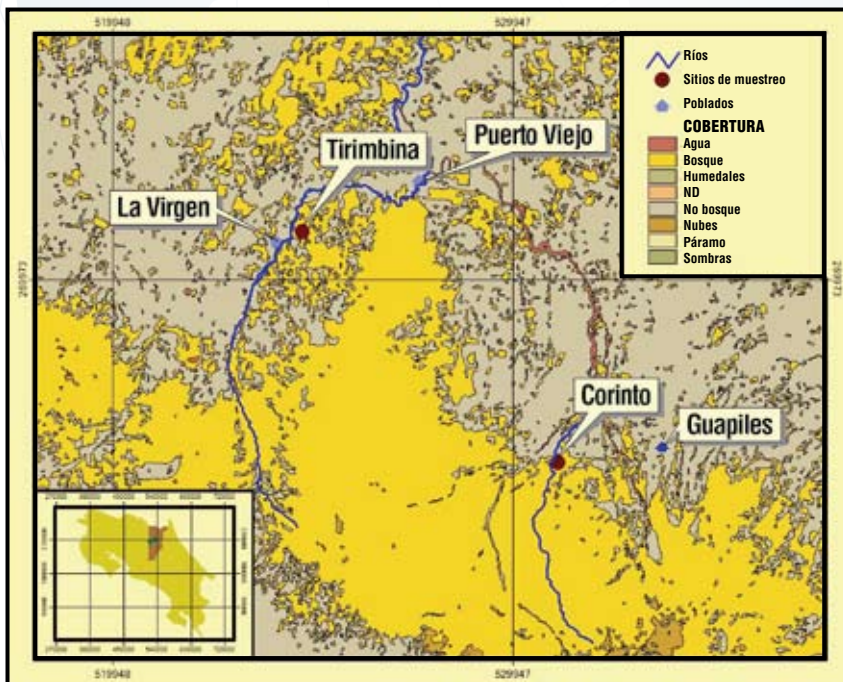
519948

529947

Ríos

Sitios de muestreo

Poblados

COBERTURA

Agua

Bosque

Humedales

ND

No bosque

Nubes

Páramo

Sombras

Tirimbina

Puerto Viejo

La Virgen

269973

269973

Corinto

Guapiles

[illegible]

519948

529947